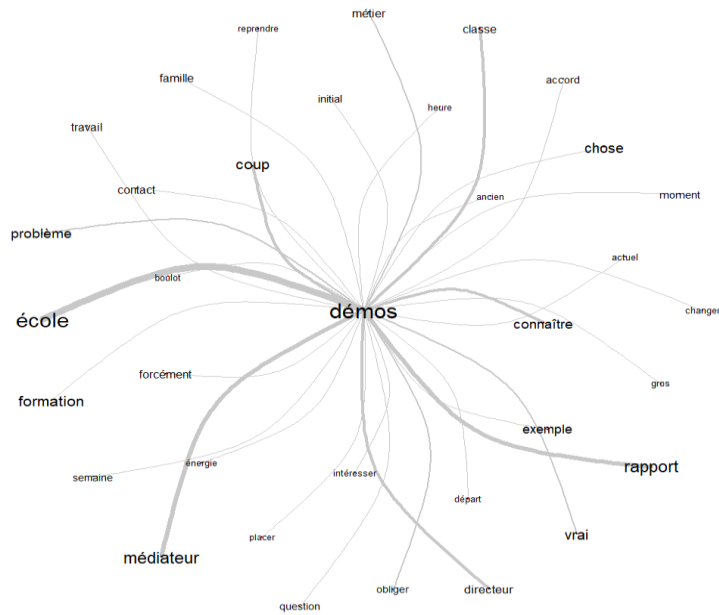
métier
classe
reprendre
famille
accord
initial
heure
travail
coup
chose
contact
ancien
moment
problème
actuel
boulot
école
démos
changer
connaître
forcément
gros
formation
exemple
énergie
rapport
semaine
intéresser
départ
placer
vrai
médiateur
obliger
directeur
question